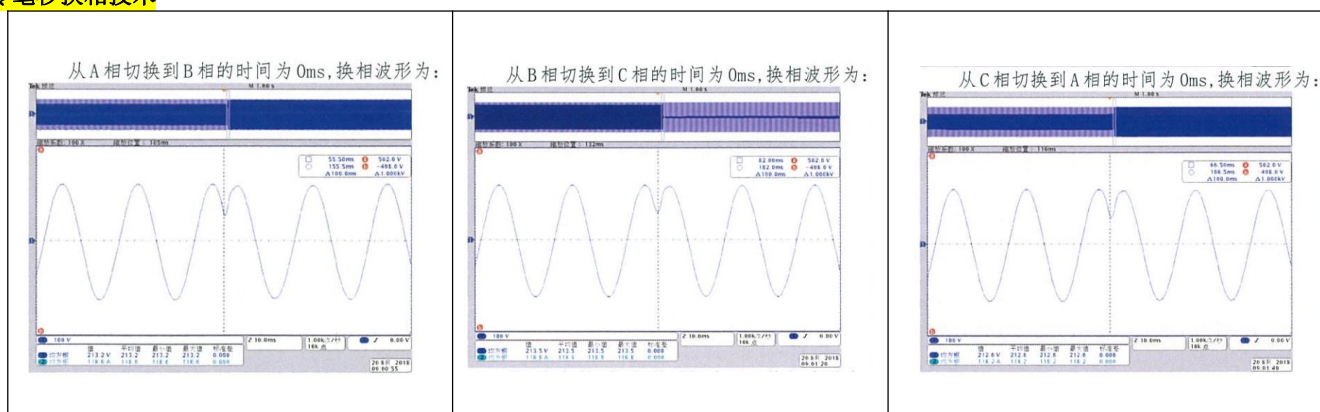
零毫秒换相技术

| 从A相切换到B相的时间为0ms,换相波形为: | 从B相切换到C相的时间为0ms,换相波形为: | 从C相切换到A相的时间为0ms,换相波形为: |
|---|---|---|
| Tek 预览 M 1.00s<br>缩放系数: 100 X 缩放位置: 105ms<br>55.50ms 562.0 V<br>155.5ms -498.0 V<br>Δ100.0ms Δ1.060kV<br>100 V Z 10.0ms 1.00k 次/秒 10k 点 0.00 V<br>值 平均值 最小值 最大值 标准差<br>213.2 V 213.2 213.2 213.2 0.000<br>118.6 A 118.6 118.6 118.6 0.000<br>20 8月 2018 09:00:55 | Tek 预览 M 1.00s<br>缩放系数: 100 X 缩放位置: 122ms<br>82.00ms 562.0 V<br>182.0ms -498.0 V<br>Δ100.0ms Δ1.060kV<br>100 V Z 10.0ms 1.00k 次/秒 10k 点 0.00 V<br>值 平均值 最小值 最大值 标准差<br>213.5 V 213.5 213.5 213.5 0.000<br>118.5 A 118.5 118.5 118.5 0.000<br>20 8月 2018 09:01:20 | Tek 预览 M 1.00s<br>缩放系数: 100 X 缩放位置: 114ms<br>66.50ms 562.0 V<br>166.5ms -498.0 V<br>Δ100.0ms Δ1.060kV<br>100 V Z 10.0ms 1.00k 次/秒 10k 点 0.00 V<br>值 平均值 最小值 最大值 标准差<br>212.6 V 212.6 212.6 212.6 0.000<br>118.2 A 118.2 118.2 118.2 0.000<br>20 8月 2018 09:01:40 |